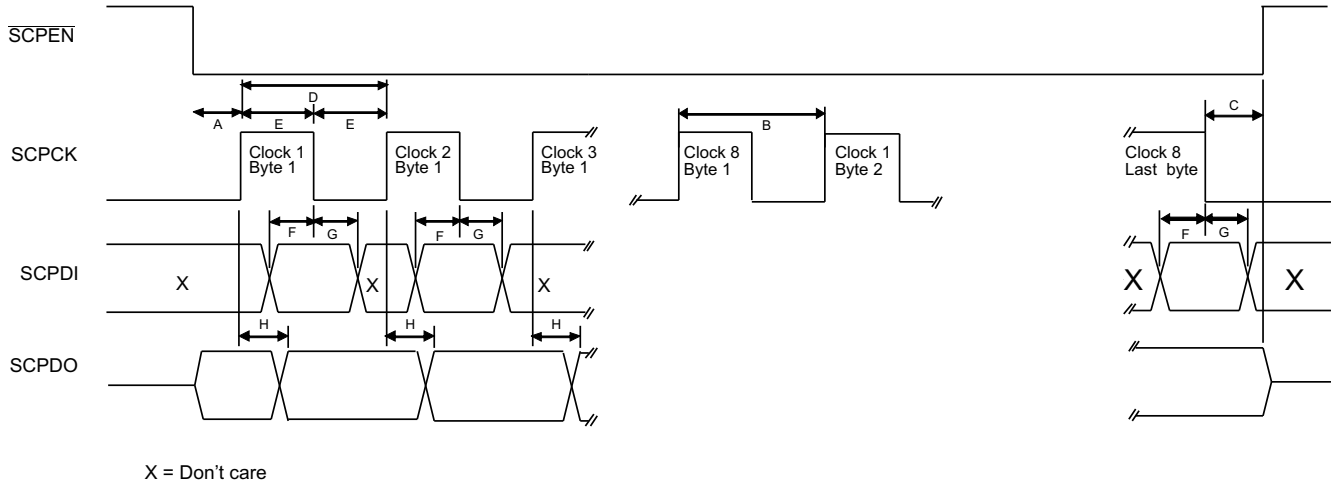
$\overline{\text{SCPEN}}$

D

A E E

B

C

SCPCK

Clock 1 Byte 1

Clock 2 Byte 1

Clock 3 Byte 1

Clock 8 Byte 1

Clock 1 Byte 2

Clock 8 Last byte

F G F G F G

SCPDI

X X X X X

H H H

SCPDO

X = Don’t care